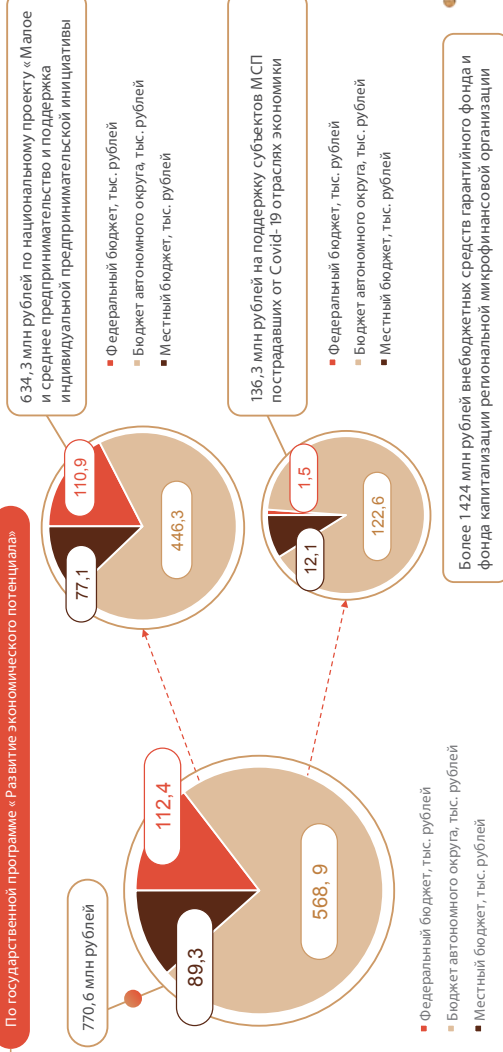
По государственной программе «Развитие экономического потенциала»

770,6 млн рублей

89,3

112,4

568, 9

Федеральный бюджет, тыс. рублей
Бюджет автономного округа, тыс. рублей
Местный бюджет, тыс. рублей

77,1

110,9

446,3

634,3 млн рублей по национальному проекту «Малое и среднее предпринимательство и поддержка индивидуальной предпринимательской инициативы

Федеральный бюджет, тыс. рублей
Бюджет автономного округа, тыс. рублей
Местный бюджет, тыс. рублей

12,1

1,5

122,6

136,3 млн рублей на поддержку субъектов МСП пострадавших от Covid-19 отраслях экономики

Федеральный бюджет, тыс. рублей
Бюджет автономного округа, тыс. рублей
Местный бюджет, тыс. рублей

Более 1424 млн рублей внебюджетных средств гарантийного фонда и фонда капитализации региональной микрофинансовой организации